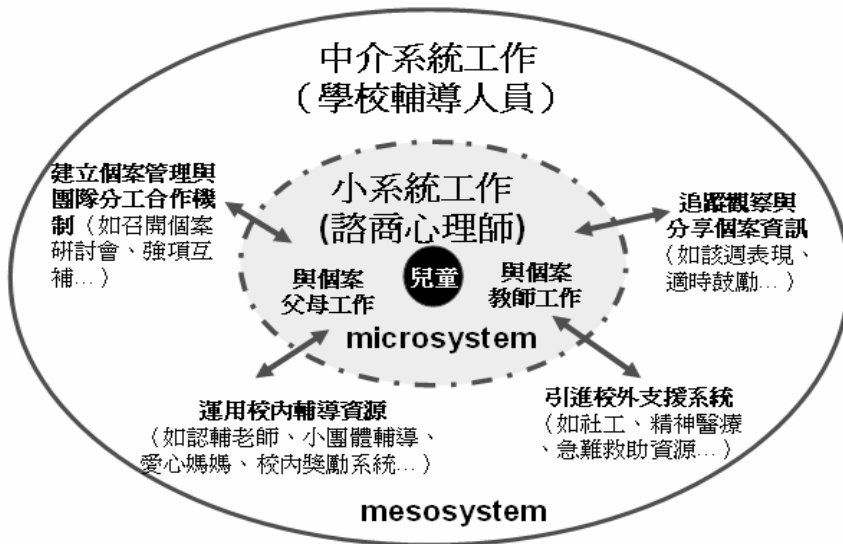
中介系統工作
（學校輔導人員）

建立個案管理與團隊分工合作機制（如召開個案研討會、強項互補…）

小系統工作
(諮商心理師)

追蹤觀察與分享個案資訊（如該週表現、適時鼓勵…）

與個案父母工作

兒童

與個案教師工作

microsystem

運用校內輔導資源（如認輔老師、小團體輔導、愛心媽媽、校內獎勵系統…）

引進校外支援系統（如社工、精神醫療、急難救助資源…）

mesosystem